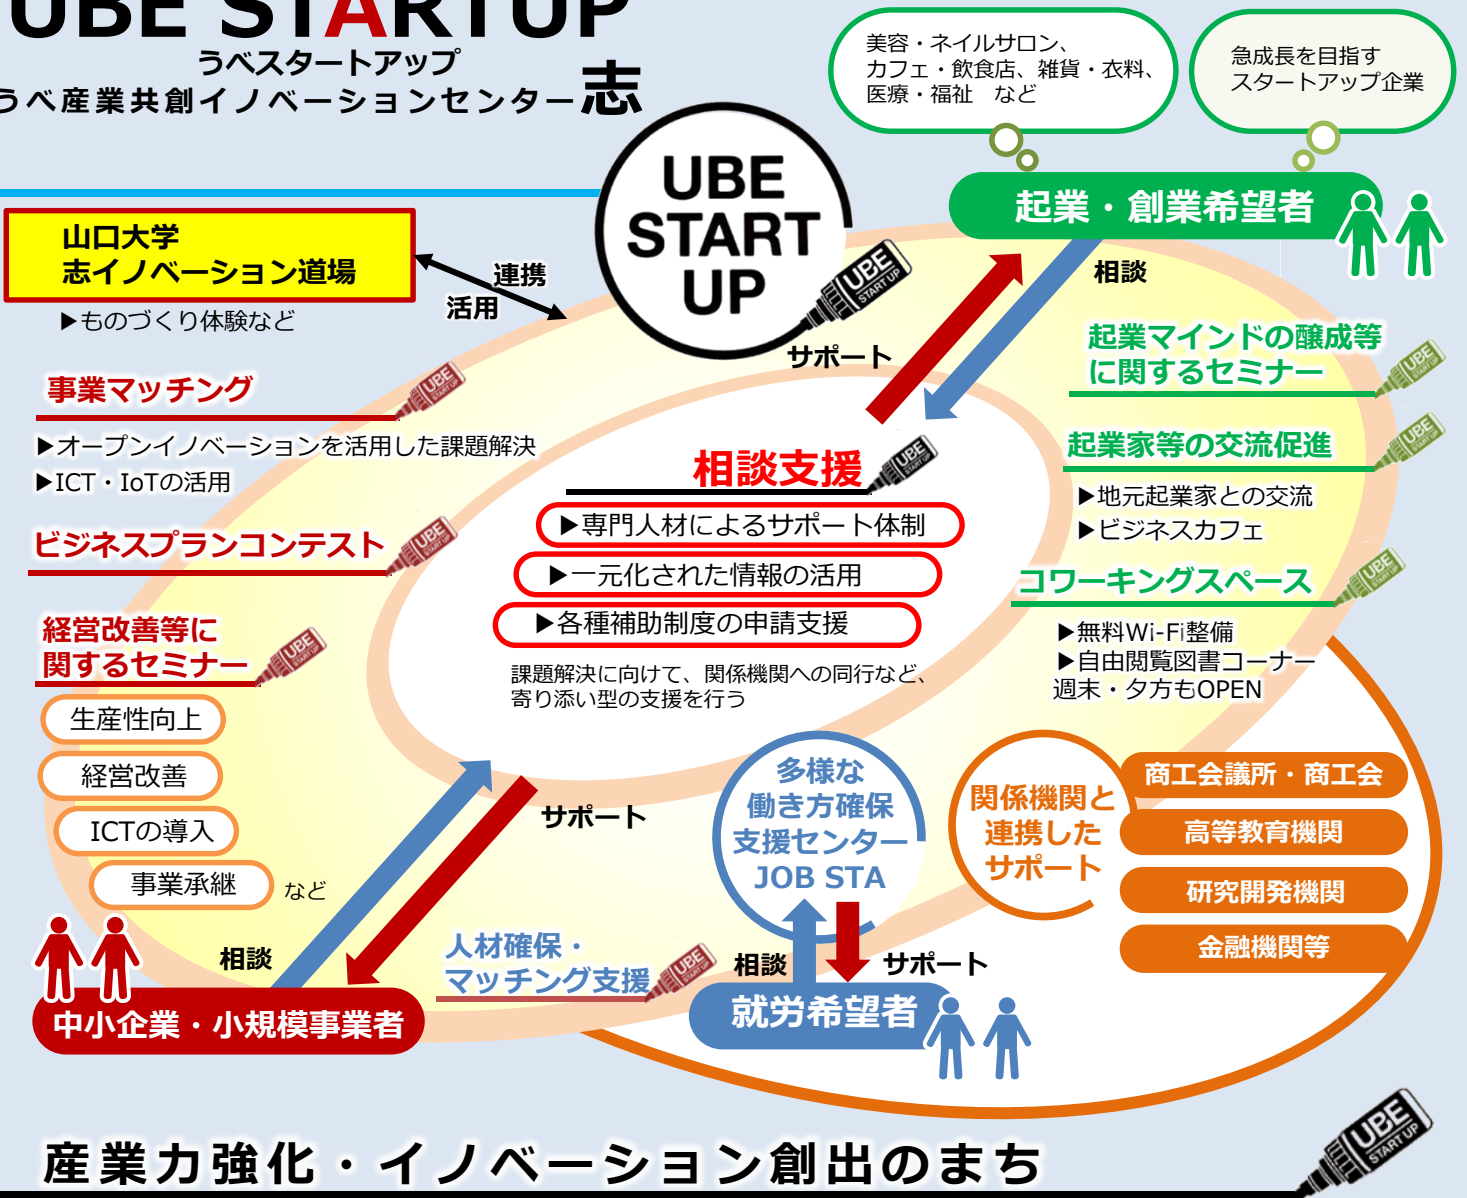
UBE STARTUP
うべスタートアップ
うべ産業共創イノベーションセンター志

美容・ネイルサロン、カフェ・飲食店、雑貨・衣料、医療・福祉　など

急成長を目指すスタートアップ企業

UBE START UP

起業・創業希望者

山口大学
志イノベーション道場
▶ものづくり体験など

連携
活用

相談

サポート

起業マインドの醸成等に関するセミナー

事業マッチング
▶オープンイノベーションを活用した課題解決
▶ICT・IoTの活用

起業家等の交流促進
▶地元起業家との交流
▶ビジネスカフェ

相談支援
▶専門人材によるサポート体制
▶一元化された情報の活用
▶各種補助制度の申請支援
課題解決に向けて、関係機関への同行など、寄り添い型の支援を行う

ビジネスプランコンテスト

コワーキングスペース
▶無料Wi-Fi整備
▶自由閲覧図書コーナー
週末・夕方もOPEN

経営改善等に関するセミナー
生産性向上
経営改善
ICTの導入
事業承継
など

多様な働き方確保支援センターJOB STA

関係機関と連携したサポート
商工会議所・商工会
高等教育機関
研究開発機関
金融機関等

サポート

相談

中小企業・小規模事業者

人材確保・マッチング支援

相談
サポート

就労希望者

UBE START UP

産業力強化・イノベーション創出のまち